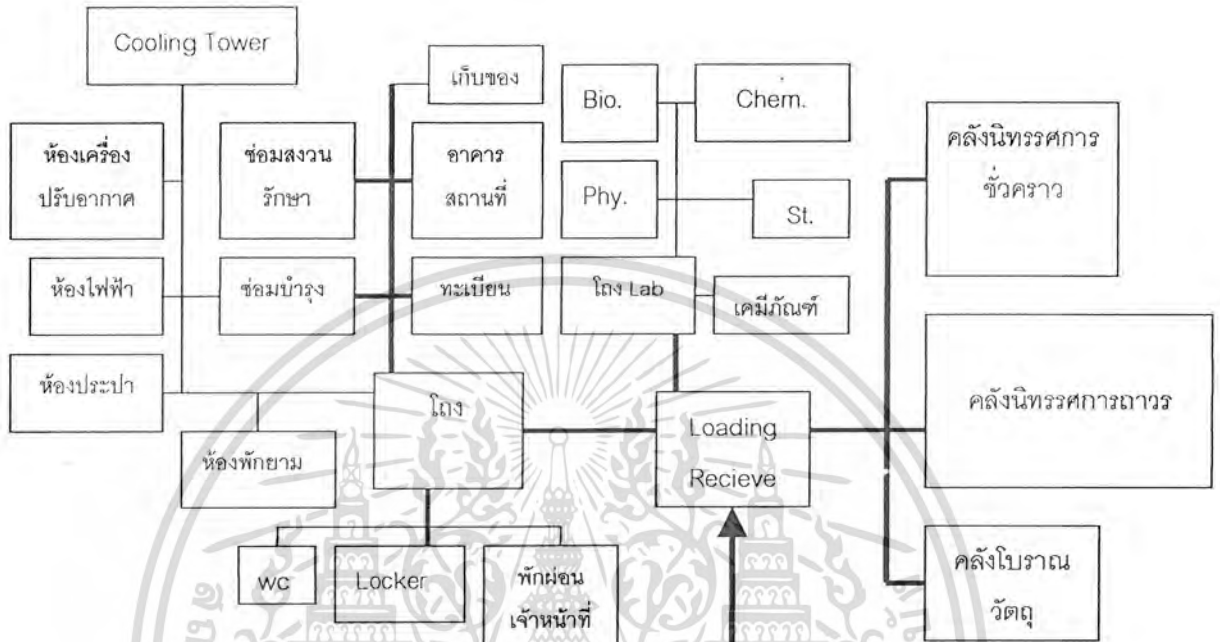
Cooling Tower

ห้องเครื่อง ปรับอากาศ

ซ่อมสงวน รักษา

เก็บของ

อาคาร สถานที่

Bio.

Chem.

Phy.

St.

คลังนิทรรศการ ชั่วคราว

ห้องไฟฟ้า

ซ่อมบำรุง

ทะเบียน

โถง Lab

เคมีภัณฑ์

ห้องประปา

โถง

Loading Recieve

คลังนิทรรศการถาวร

ห้องพักยาม

WC

Locker

พักผ่อน เจ้าหน้าที่

คลังโบราณ วัตถุ